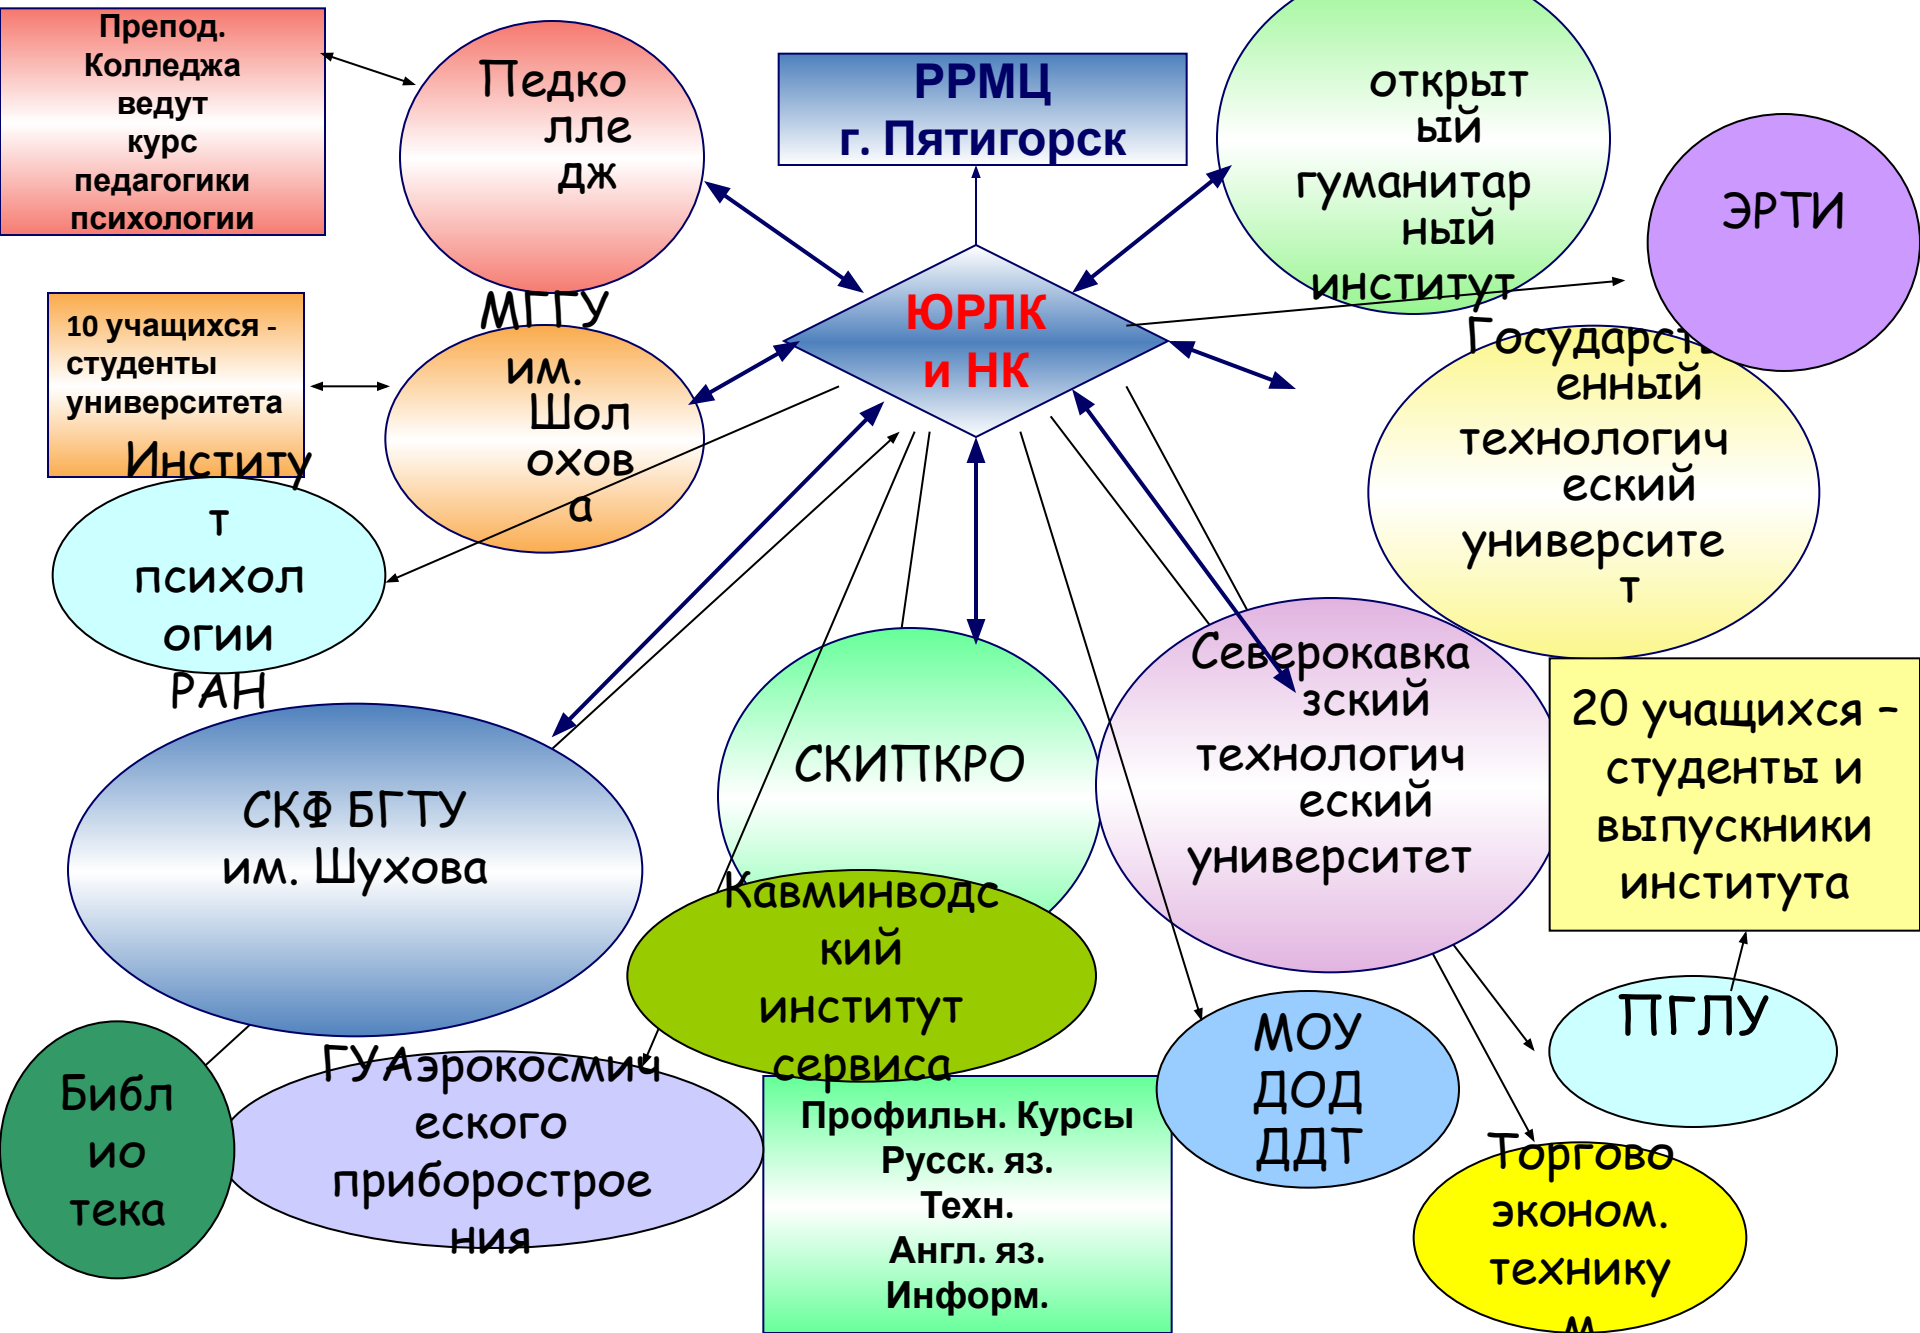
Препод. Колледжа ведут курс педагогики психологии

Педко лле дж

РРМЦ г. Пятигорск

открыт ый гуманитар ный институт

ЭРТИ

10 учащихся - студенты университета

МГГУ им. Шол охов а

ЮРЛК и НК

Государст енный технологич еский университе т

Институ т психол огии РАН

СКИПКРО

Северокавка зский технологич еский университет

20 учащихся – студенты и выпускники института

СКФ БГТУ им. Шухова

Кавминводс кий институт сервиса

ПГЛУ

Библ ио тека

ГУАэрокосмич еского приборострое ния

Профильн. Курсы Русск. яз. Техн. Англ. яз. Информ.

МОУ ДОД ДДТ

Торгово эконом. технику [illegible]